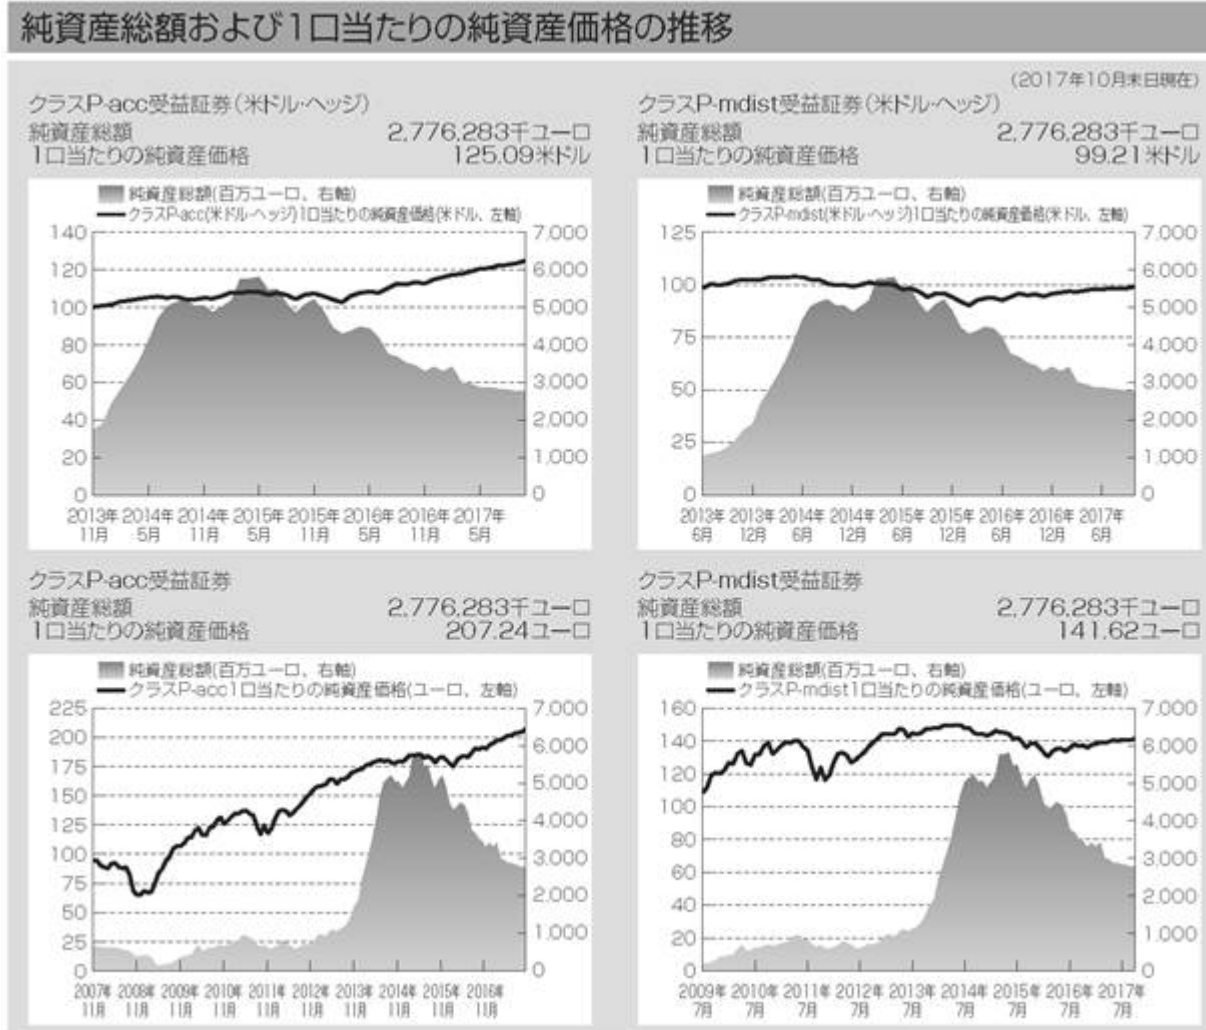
純資産総額および1口当たりの純資産価格の推移

(2017年10月末日現在)

クラスP-acc受益証券(米ドル・ヘッジ)
純資産総額 2,776,283千ユーロ
1口当たりの純資産価格 125.09米ドル

純資産総額(百万ユーロ、右軸)
クラスP-acc(米ドル・ヘッジ)1口当たりの純資産価格(米ドル、左軸)

140 120 100 80 60 40 20 0
7,000 6,000 5,000 4,000 3,000 2,000 1,000 0
2013年11月 2014年5月 2014年11月 2015年5月 2015年11月 2016年5月 2016年11月 2017年5月

クラスP-mdist受益証券(米ドル・ヘッジ)
純資産総額 2,776,283千ユーロ
1口当たりの純資産価格 99.21米ドル

純資産総額(百万ユーロ、右軸)
クラスP-mdist(米ドル・ヘッジ)1口当たりの純資産価格(米ドル、左軸)

125 100 75 50 25 0
7,000 6,000 5,000 4,000 3,000 2,000 1,000 0
2013年6月 2013年12月 2014年6月 2014年12月 2015年6月 2015年12月 2016年6月 2016年12月 2017年6月

クラスP-acc受益証券
純資産総額 2,776,283千ユーロ
1口当たりの純資産価格 207.24ユーロ

純資産総額(百万ユーロ、右軸)
クラスP-acc1口当たりの純資産価格(ユーロ、左軸)

225 200 175 150 125 100 75 50 25 0
7,000 6,000 5,000 4,000 3,000 2,000 1,000 0
2007年11月 2008年11月 2009年11月 2010年11月 2011年11月 2012年11月 2013年11月 2014年11月 2015年11月 2016年11月

クラスP-mdist受益証券
純資産総額 2,776,283千ユーロ
1口当たりの純資産価格 141.62ユーロ

純資産総額(百万ユーロ、右軸)
クラスP-mdist1口当たりの純資産価格(ユーロ、左軸)

160 140 120 100 80 60 40 20 0
7,000 6,000 5,000 4,000 3,000 2,000 1,000 0
2009年7月 2010年7月 2011年7月 2012年7月 2013年7月 2014年7月 2015年7月 2016年7月 2017年7月